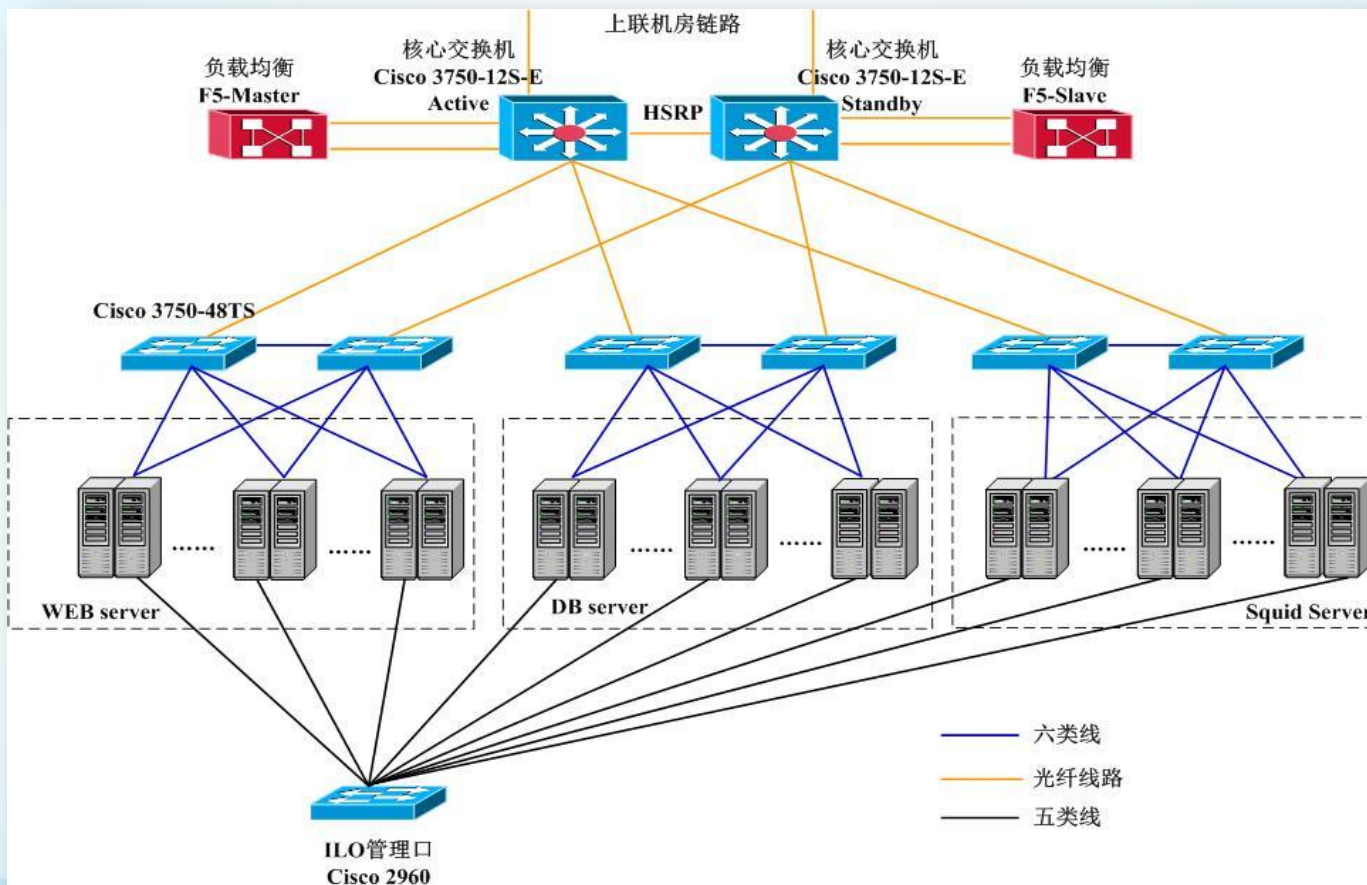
上联机房链路

负载均衡
F5-Master

核心交换机
Cisco 3750-12S-E
Active

HSRP

核心交换机
Cisco 3750-12S-E
Standby

负载均衡
F5-Slave

Cisco 3750-48TS

……

……

WEB server

……

……

DB server

……

……

Squid Server

六类线
光纤线路
五类线

ILO管理口
Cisco 2960